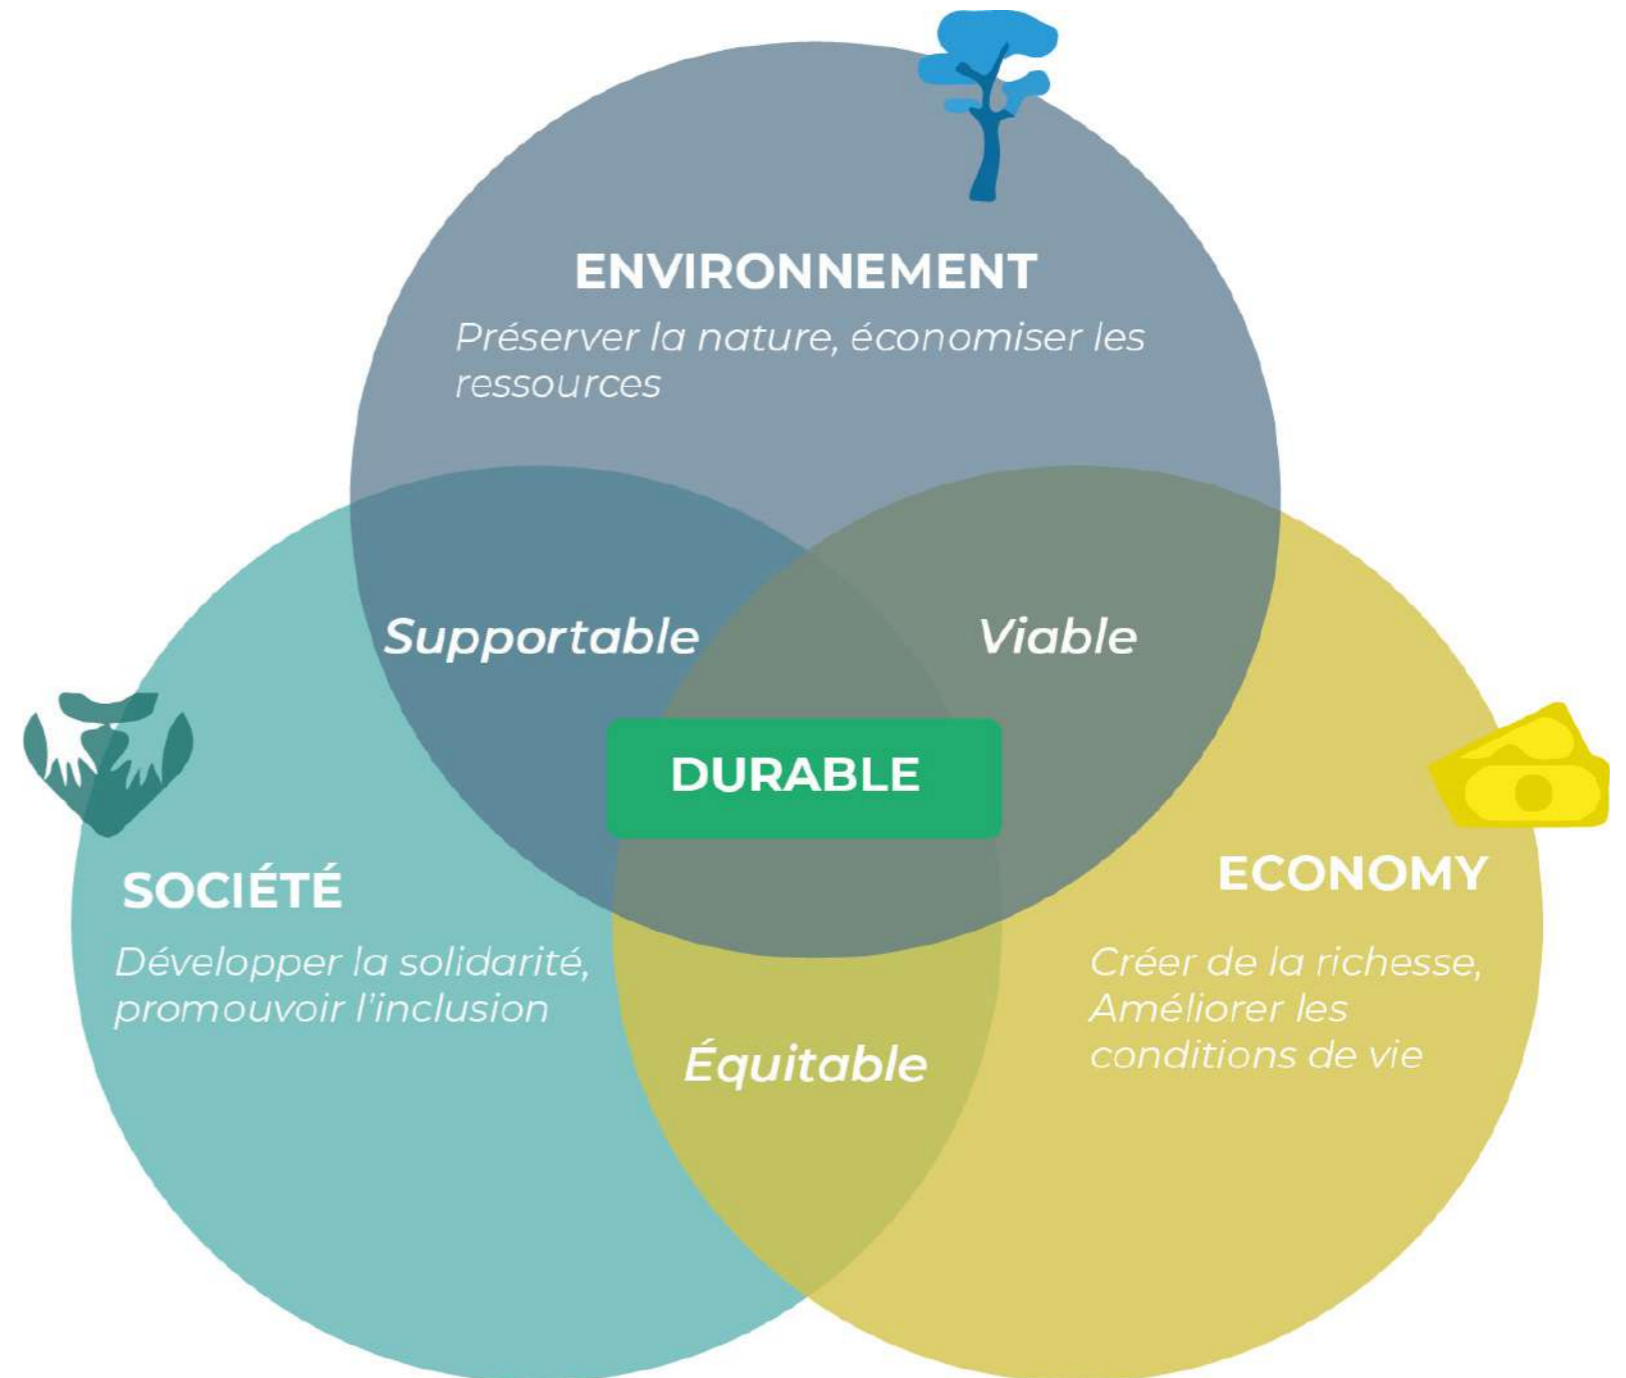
ENVIRONNEMENT

Préserver la nature, économiser les ressources

Supportable

Viable

DURABLE

SOCIÉTÉ

Développer la solidarité, promouvoir l'inclusion

ECONOMY

Créer de la richesse, Améliorer les conditions de vie

Équitable